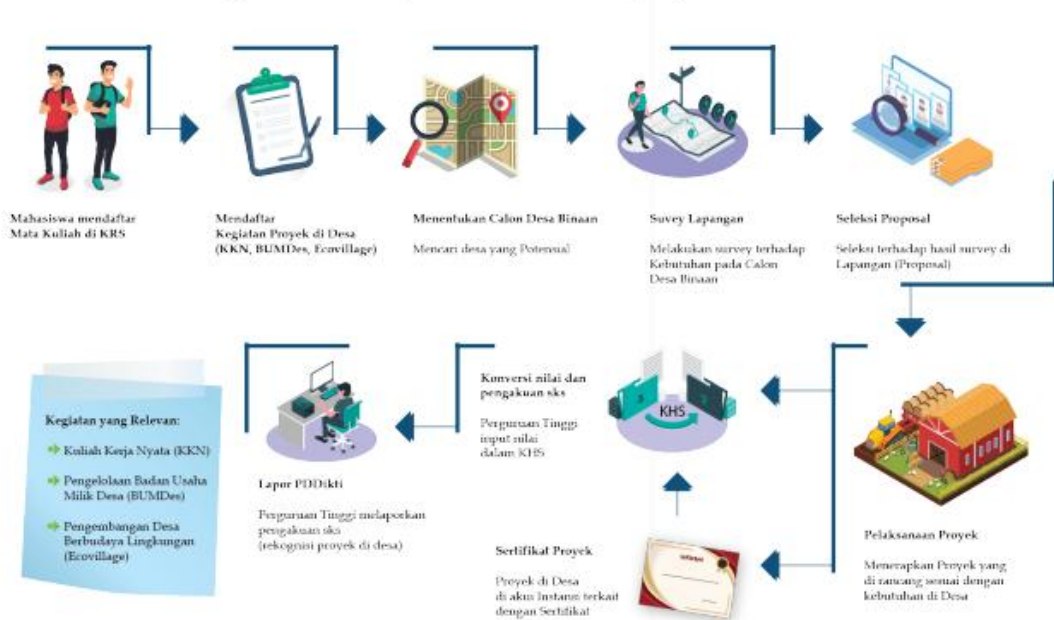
Mahasiswa mendaftar Mata Kuliah di KRS

Mendaftar Kegiatan Proyek di Desa (KKN, BUMDes, Ecovillage)

Menentukan Calon Desa Binaan

Mencari desa yang Potensual

Suvey Lapangan

Melakukan survey terhadap Kebutuhan pada Calon Desa Binaan

Seleksi Proposal

Seleksi terhadap hasil survey di Lapangan (Proposal)

Kegiatan yang Relevan:

Kuliah Kerja Nyata (KKN)

Pengelolaan Badan Usaha Milik Desa (BUMDes)

Pengembangan Desa Berbudaya Lingkungan (Ecovillage)

Lapor PDDikti

Perguruan Tinggi melaporkan pengakuan sks (rekognisi proyek di desa)

Konversi nilai dan pengakuan sks

Perguruan Tinggi input nilai dalam KHS

KHS

Sertifikat Proyek

Proyek di Desa di akui Instansi terkait dengan Sertifikat

Pelaksanaan Proyek

Menerapkan Proyek yang di rancang sesuai dengan kebutuhan di Desa